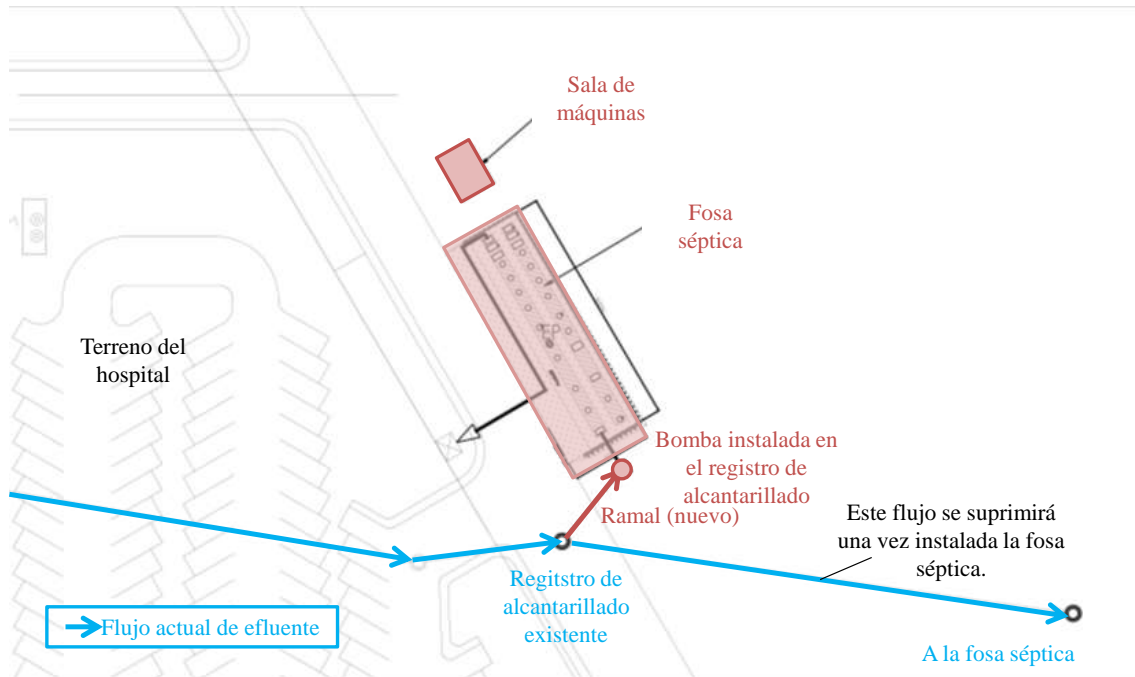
Sala de máquinas

Fosa séptica

FP

Terreno del hospital

Bomba instalada en el registro de alcantarillado

Ramal (nuevo)

Este flujo se suprimirá una vez instalada la fosa séptica.

Regitstro de alcantarillado existente

Flujo actual de efluente

A la fosa séptica